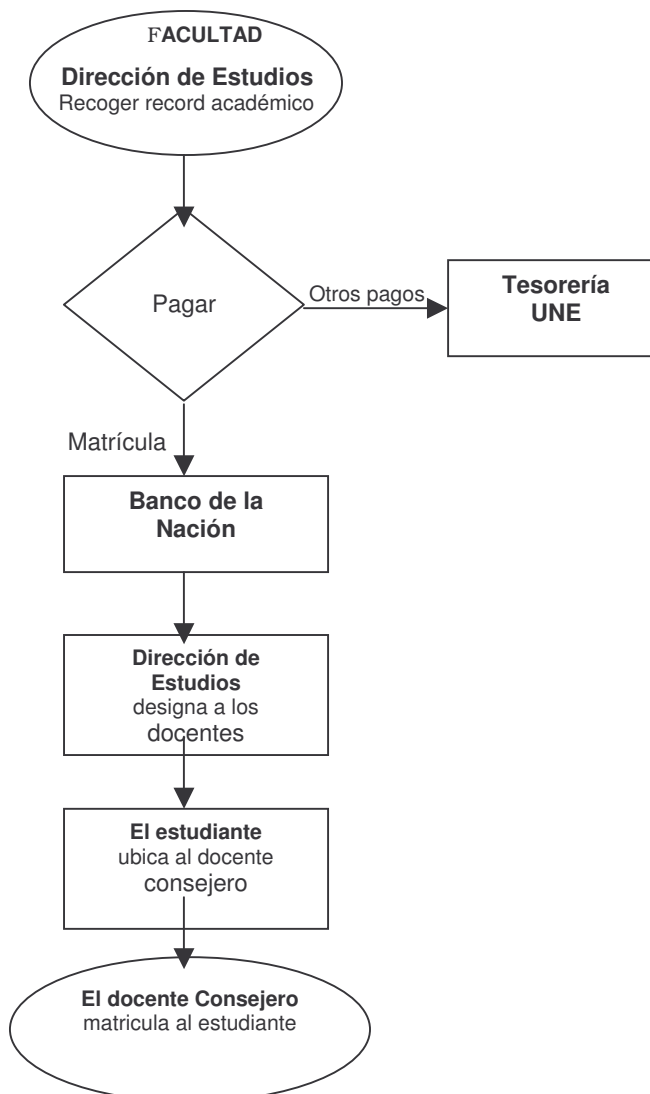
FACULTAD

Dirección de Estudios
Recoger record académico

Pagar

Otros pagos

Tesorería UNE

Matrícula

Banco de la Nación

Dirección de Estudios
designa a los docentes

El estudiante
ubica al docente consejero

El docente Consejero
matricula al estudiante